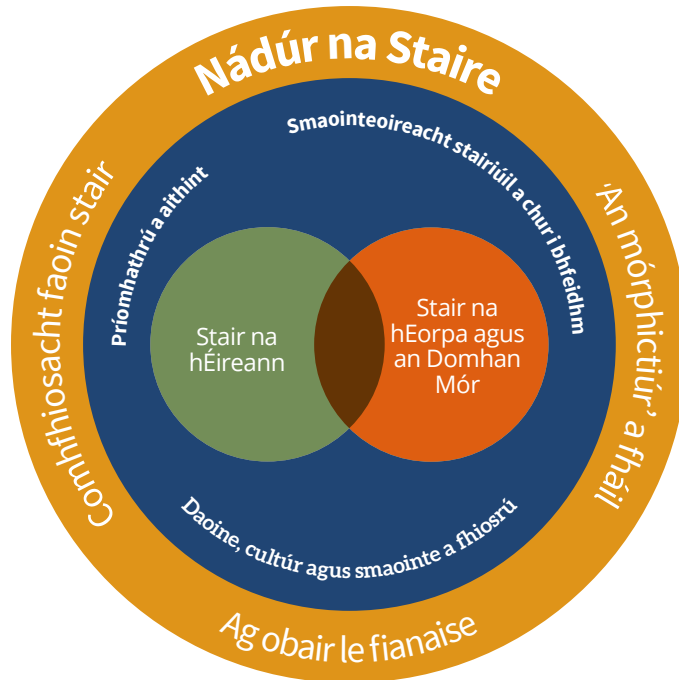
Nádúr na Staire

Comhfhiosacht faoin stair

'An mórphictúr' a fháil

Ag obair le fianaise

Smaointeoireacht stairiúil a chur i bhfeidhm

Príomhathrú a aithint

Daoine, cultúr agus smaointe a fhiosrú

Stair na hÉireann

Stair na hEorpa agus an Domhan Mór